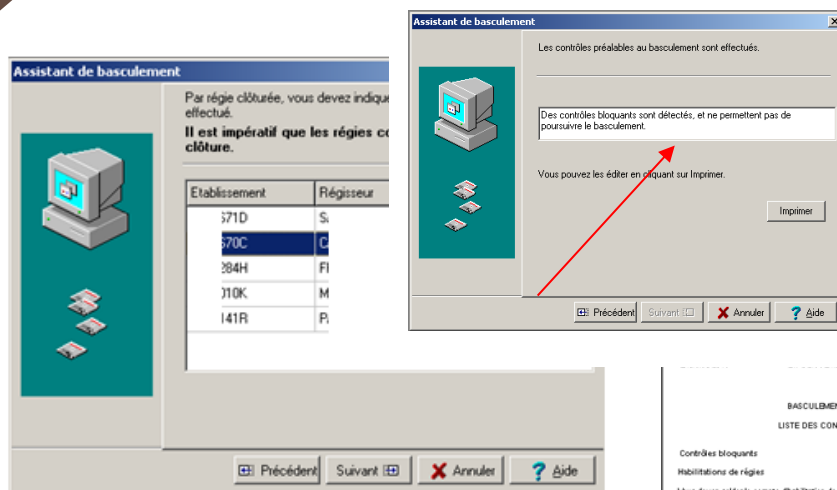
Assistant de basculement

Par régie clôturée, vous devez indique effectué.

**Il est impératif que les régies co clôture.**

| Etablissement | Régisseur |
|---|---|
| 571D | S |
| 570C | C |
| 284H | F |
| 010K | M |
| 141R | P |

Précédent Suivant Annuler Aide

Assistant de basculement

Les contrôles préalables au basculement sont effectués.

Des contrôles bloquants sont détectés, et ne permettent pas de poursuivre le basculement.

Vous pouvez les éditer en cliquant sur Imprimer.

Imprimer

Précédent Suivant Annuler Aide

BASCULEMEN

LISTE DES CON

Contrôles bloquants

Habilitations de régies

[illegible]